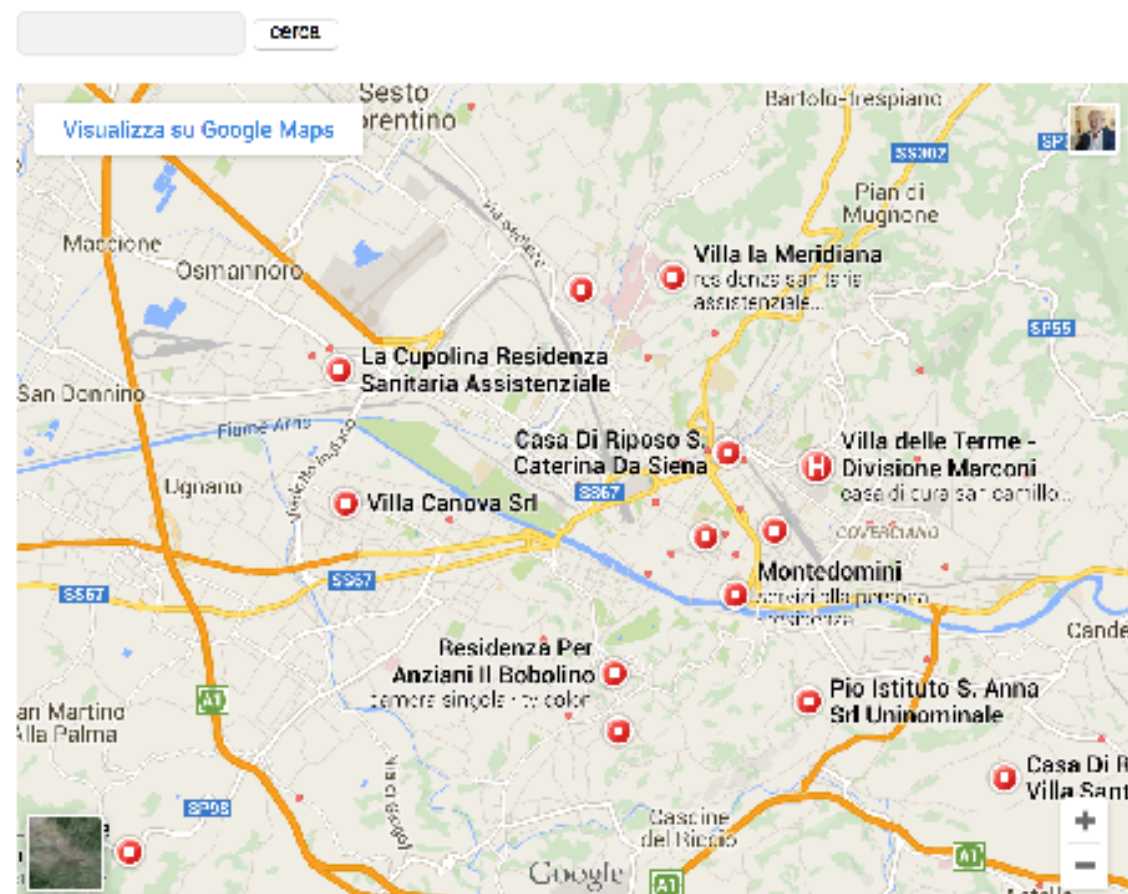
cerca

Visualizza su Google Maps

Sesto
orentino

Bartolo-Trespiano

SS302

SP

Pian di
Mugnone

Maccione

Osmannoro

Villa la Meridiana
residenza sanitaria
assistenziale...

SP55

La Cupolina Residenza
Sanitaria Assistenziale

San Donnino

Fiume Arno

Casa Di Riposo S.
Caterina Da Siena

Villa delle Terme -
Divisione Marconi
casa di cura san camillo...

Ugnano

Villa Canova Srl

SS67

COVERCIANO

SS67

SS67

Montedomini
servizi alla persona
residenze

Cande

Residenza Per
Anziani Il Bobolino
camere singole - tv color

A1

Pio Istituto S. Anna
Srl Uninominale

an Martino
Alla Palma

Casa Di R
Villa Sant

SP98

Cascine
del Riccio

Google

A1

A1